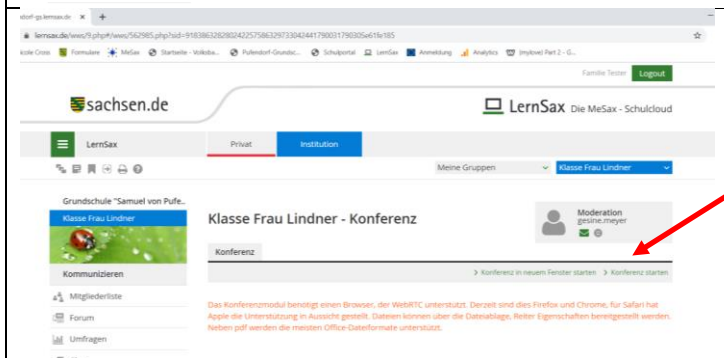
sdorf-gs.lernsax.de ×  +

lernsax.de/wws/9.php#/wws/562985.php?sid=91838632802422575863297330424417900317903056e1fe185

kole Cross  Formulare  MeSax  Startseite - Volksba...  Pullendorf-Grundsc...  Schulportal  LernSax  Anmeldung  Analytics  (mylove) Part 2 - G...

Familie Tester  Logout

sachsen.de

LernSax Die MeSax - Schulcloud

LernSax

Privat  Institution

Meine Gruppen  Klasse Frau Lindner

Grundschule "Samuel von Pufe..

Klasse Frau Lindner

Kommunizieren

Mitgliederliste

Forum

Umfragen

Klasse Frau Lindner - Konferenz

Moderation
gesine.meyer

Konferenz

> Konferenz in neuem Fenster starten  > Konferenz starten

Das Konferenzmodul benötigt einen Browser, der WebRTC unterstützt. Derzeit sind dies Firefox und Chrome, für Safari hat Apple die Unterstützung in Aussicht gestellt. Dateien können über die Dateiablage, Reiter Eigenschaften bereitgestellt werden. Neben pdf werden die meisten Office-Dateiformate unterstützt.